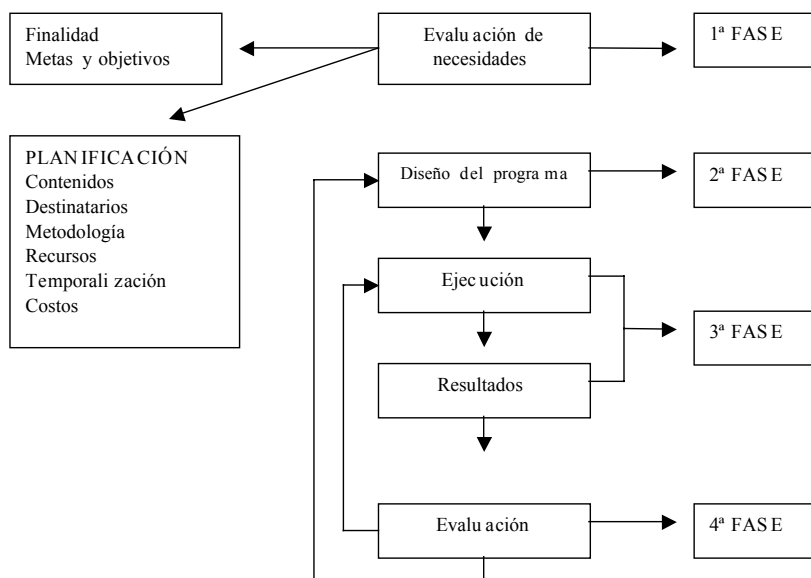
Finalidad
Metas y objetivos

Evaluación de necesidades

1ª FASE

PLANIFICACIÓN
Contenidos
Destinatarios
Metodología
Recursos
Temporalización
Costos

Diseño del programa

2ª FASE

Ejecución

3ª FASE

Resultados

Evaluación

4ª FASE